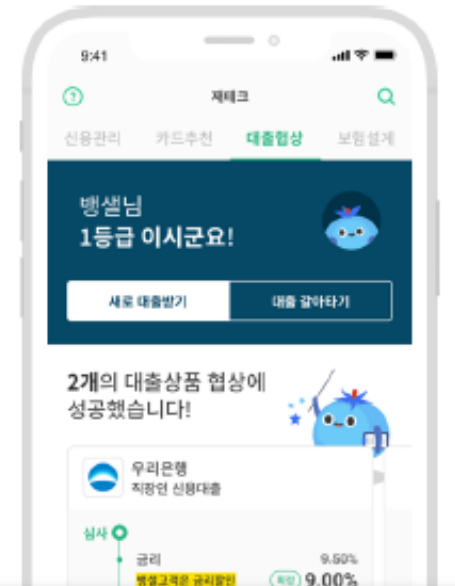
9:41

재테크

신용관리 카드추천 대출협상 보험설계

뱅샐님
1등급 이시군요!

새로 대출받기 대출 갈아타기

2개의 대출상품 협상에 성공했습니다!

우리은행
직장인 신용대출

심사

금리 9.50%

뱅샐고객은 금리할인 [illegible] 9.00%